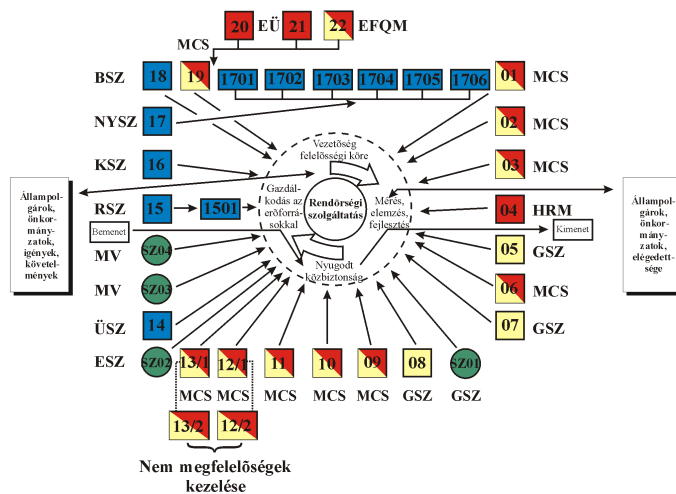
20 EÜ 21 22 EFQM

MCS

BSZ 18 19 1701 1702 1703 1704 1705 1706 01 MCS

NYSZ 17

02 MCS

KSZ 16

03 MCS

Vezetőség felelősségi köre

Állampolgárok, önkormányzatok, igények, követelmények

Gazdálkodás az erőforrásokkal

Rendőrségi szolgáltatás

Mérés, elemzés, fejlesztés

Állampolgárok, önkormányzatok, elégedettsége

RSZ 15 1501

04 HRM

Bemenet

Kimenet

MV SZ04

05 GSZ

Nyugodt közbiztonság

MV SZ03

06 MCS

ÜSZ 14

07 GSZ

ESZ SZ02 13/1 12/1 11 10 09 08 SZ01

MCS MCS MCS MCS MCS GSZ GSZ

13/2 12/2

Nem megfelelőségek kezelése